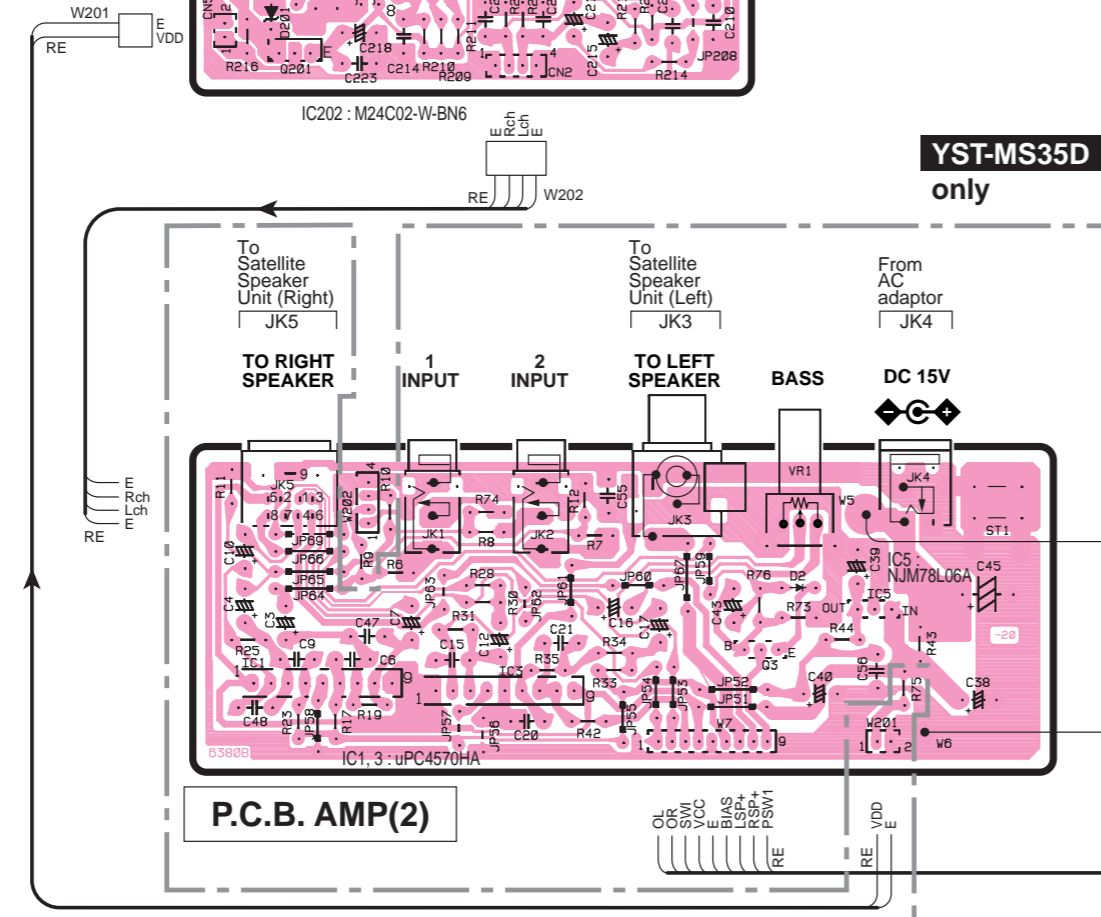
W201
E
VDD
RE

R216 Q201 C218 C223 C214 R210 R209 R21 CN2 C215 R214 JP208 C210 D201

IC202 : M24C02-W-BN6

E
Rch
Lch
E
RE
W202

YST-MS35D only

To Satellite Speaker Unit (Right)
JK5

To Satellite Speaker Unit (Left)
JK3

From AC adaptor
JK4

TO RIGHT SPEAKER

1 INPUT

2 INPUT

TO LEFT SPEAKER

BASS

DC 15V

E
Rch
Lch
E
RE

R11 JK5 W202 R10 R9 R6 JK1 R74 R8 JK2 R12 R7 C55 JK3 VR1 W5 JK4 ST1
C10 JP69 JP66 JP65 JP64 C4 C3 R25 IC1 C9 C47 C6 C48 R23 JP58 R17 R19
JP63 R28 R31 R30 JP62 JP61 C15 C12 C21 R35 R34 R33 IC3 C16 JP60 C17 JP67 JP59 C43 R76 D2 R73 OUT IC5 IN R44 Q3 C39 C45 R43 -20
IC5 : NJM78L06A
C56 C40 JP52 JP51 JP54 JP53 JP55 JP57 JP56 C20 R42 W7 R75 C38 W201 W6
6380B
IC1, 3 : uPC4570HA

P.C.B. AMP(2)

OL
OR
SWI
VCC
E
BIAS
LSP+
RSP+
PSW1
RE

VDD
E
RE